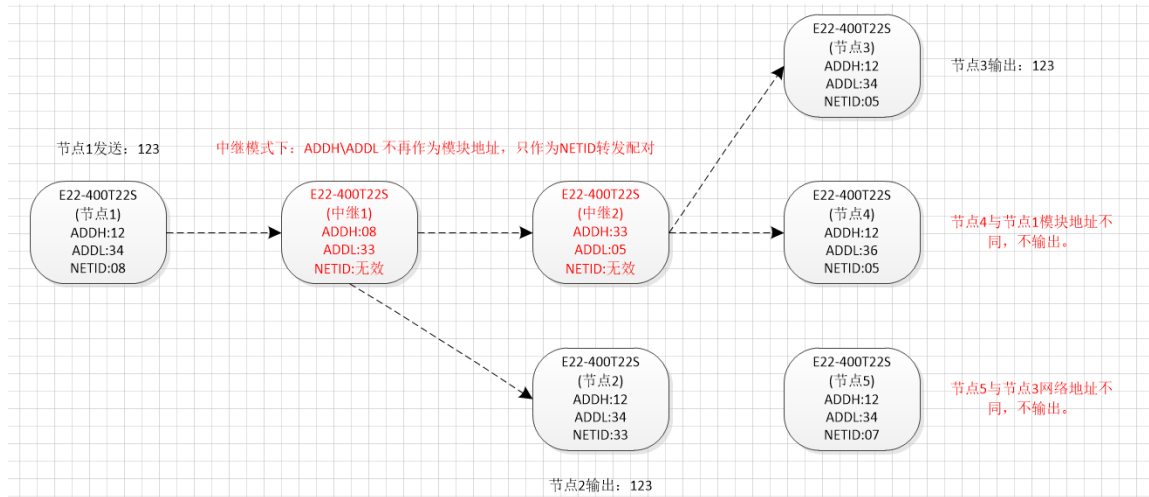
E22-400T22S
(节点3)
ADDH:12
ADDL:34
NETID:05

节点3输出：123

节点1发送：123

中继模式下：ADDH\ADDL 不再作为模块地址，只作为NETID转发配对

E22-400T22S
(节点1)
ADDH:12
ADDL:34
NETID:08

E22-400T22S
(中继1)
ADDH:08
ADDL:33
NETID:无效

E22-400T22S
(中继2)
ADDH:33
ADDL:05
NETID:无效

E22-400T22S
(节点4)
ADDH:12
ADDL:36
NETID:05

节点4与节点1模块地址不同，不输出。

E22-400T22S
(节点2)
ADDH:12
ADDL:34
NETID:33

E22-400T22S
(节点5)
ADDH:12
ADDL:34
NETID:07

节点5与节点3网络地址不同，不输出。

节点2输出：123